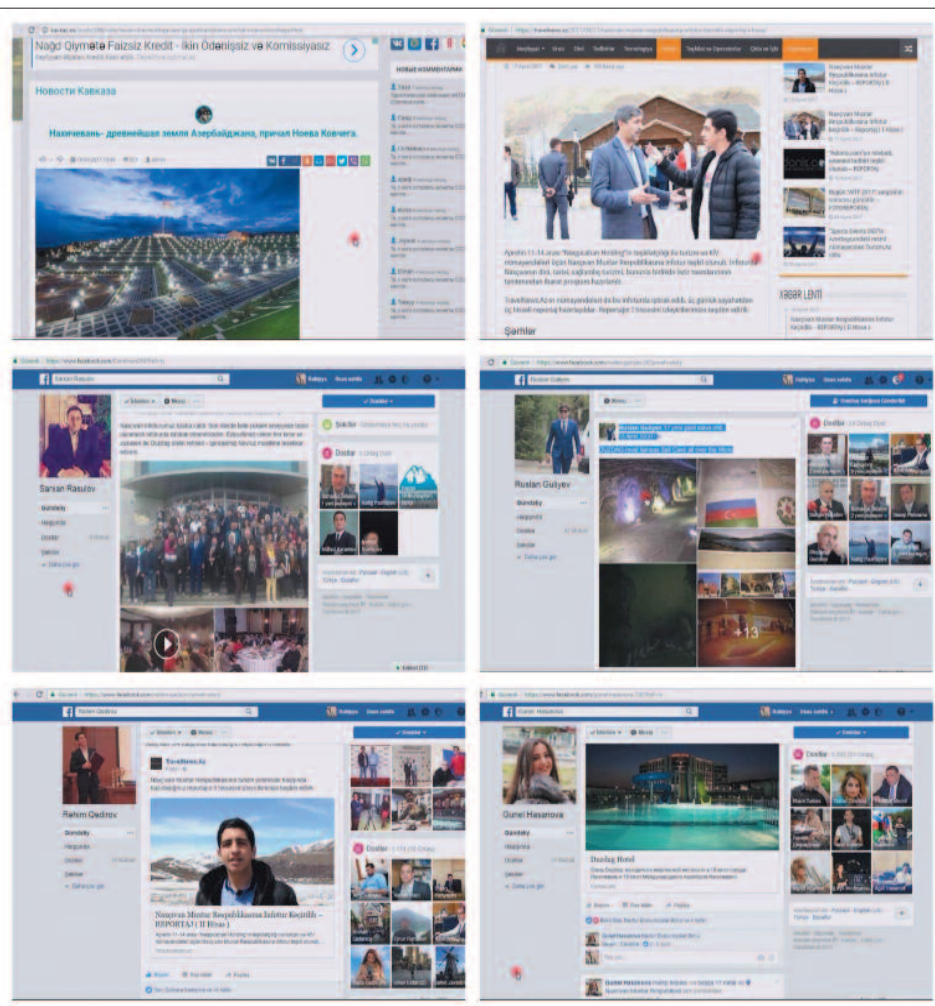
Nağd Qiymətə Faizsiz Kredit - İkin Ödənişsiz və Komissiyasız

Новости Кавказа

Нахичевань- древнейшая земля Азербайджана, причал Ноева Ковчега.

НОВЫЕ КОММЕНТАРИИ

Şərhlər

XƏBƏR LENTİ

Səriyyə Rasulov

Sarxan Rasulov

Dostlar

Ruslan Guliyev

Dostlar

+13

Rehim Qedirov

Travelnews.Az

Naxçıvan Muxtar Respublikasına İnfotur Keçirildi – REPORTAJ ( II Hissə )

Dostlar

Gunel Hasanova

Duzdag Hotel

Dostlar